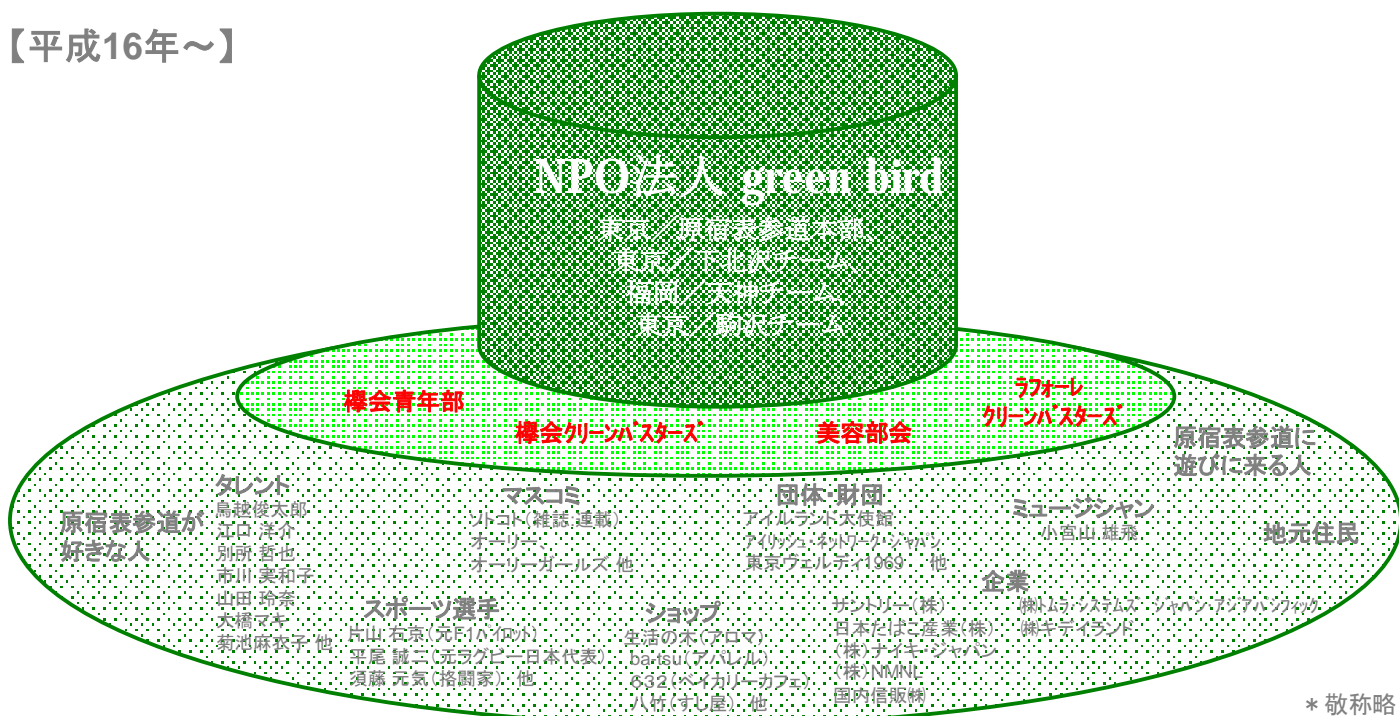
【平成16年～】

NPO法人 green bird

東京／原宿表参道本部
東京／下北沢チーム
福岡／天神チーム
東京／駒沢チーム

欅会青年部

ラフォーレ
クリーンバスターズ

欅会クリーンバスターズ

美容部会

原宿表参道に
遊びに来る人

原宿表参道が
好きな人

タレント
鳥越俊太郎
江口洋介
別所哲也
市川実和子
山田玲奈
大橋マキ
菊池麻衣子 他

マスコミ
ソトコト（雑誌連載）
オーリー
オーリーガールズ 他

団体・財団
アイルランド大使館
アイルランド・ネットワーク・ジャパン
東京ヴェルディ1969 他

ミュージシャン
小宮山雄飛

地元住民

企業

スポーツ選手
片山右京（元F1パイロット）
平尾誠二（元ラグビー日本代表）
須藤元気（格闘家）他

ショップ
生活の木（アロマ）
barisu（アパレル）
632（ベイカリーカフェ）
八竹（すし屋）他

サントリー（株）
日本たばこ産業（株）
（株）ナイキ・ジャパン
（株）NMNL
国内信販㈱

㈱トムラ・システムズ・ジャパン・アジアパシフィック
㈱キデイランド

＊敬称略